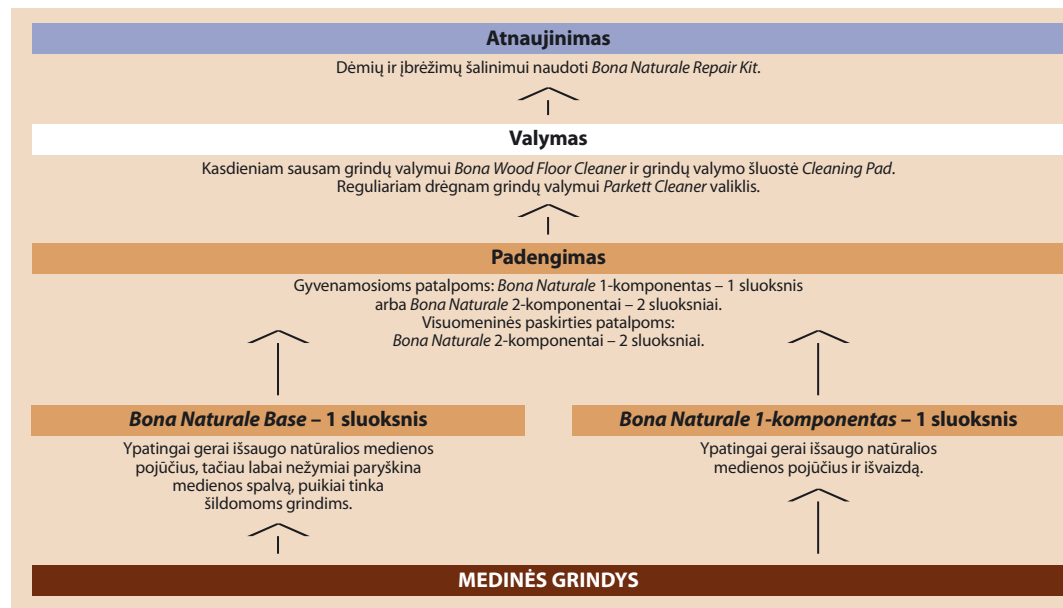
Atnaujinimas

Dėmių ir įbrėžimų šalinimui naudoti *Bona Naturale Repair Kit*.

Valymas

Kasdieniam sausam grindų valymui *Bona Wood Floor Cleaner* ir grindų valymo šluostė *Cleaning Pad*. Reguliariam drėgnam grindų valymui *Parkett Cleaner* valiklis.

Padengimas

Gyvenamosioms patalpoms: *Bona Naturale* 1-komponentas – 1 sluoksnis arba *Bona Naturale* 2-komponentai – 2 sluoksniai. Visuomeninės paskirties patalpoms: *Bona Naturale* 2-komponentai – 2 sluoksniai.

*Bona Naturale Base* – 1 sluoksnis

Ypatingai gerai išsaugo natūralios medienos pojūčius, tačiau labai nežymiai paryškina medienos spalvą, puikiai tinka šildomoms grindims.

*Bona Naturale 1-komponentas* – 1 sluoksnis

Ypatingai gerai išsaugo natūralios medienos pojūčius ir išvaizdą.

MEDINĖS GRINDYS